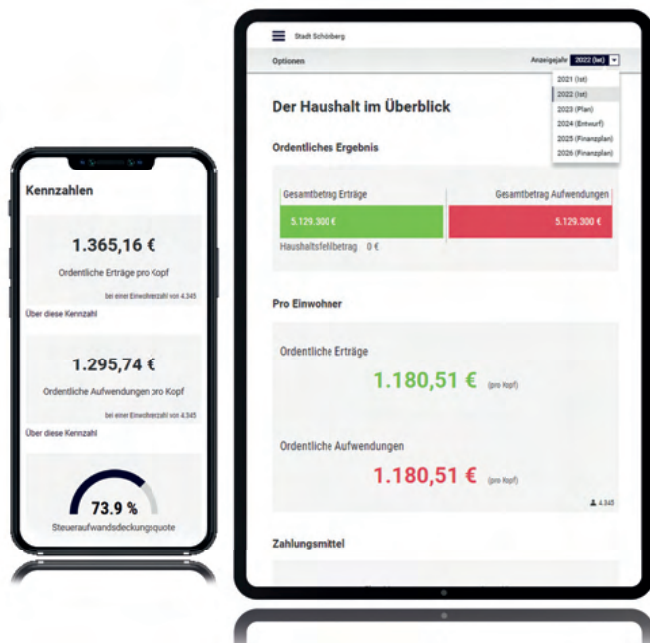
Kennzahlen

1.365,16 €

Ordentliche Erträge pro Kopf

bei einer Einwohnerzahl von 4.345

Über diese Kennzahl

1.295,74 €

Ordentliche Aufwendungen pro Kopf

bei einer Einwohnerzahl von 4.345

Über diese Kennzahl

73.9 %

Steueraufwandsdeckungsquote

Stadt Schönberg

Optionen

Anzeigejahr 2022 (Ist)

2021 (Ist)
2022 (Ist)
2023 (Plan)
2024 (Entwurf)
2025 (Finanzplan)
2026 (Finanzplan)

Der Haushalt im Überblick

Ordentliches Ergebnis

Gesamtbetrag Erträge

Gesamtbetrag Aufwendungen

5.129.300 €

5.129.300 €

Haushaltsfehlbetrag 0 €

Pro Einwohner

Ordentliche Erträge

1.180,51 € (pro Kopf)

Ordentliche Aufwendungen

1.180,51 € (pro Kopf)

4.345

Zahlungsmittel